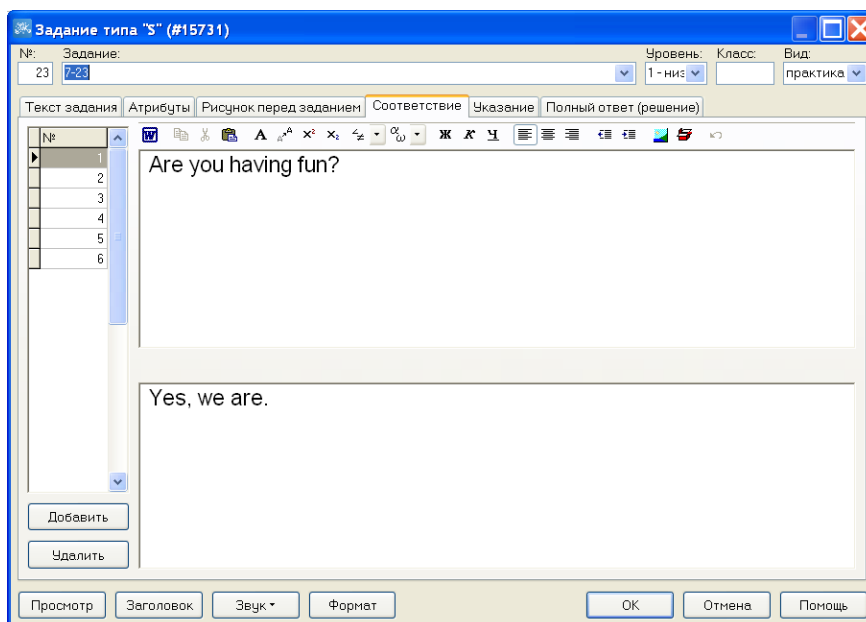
Задание типа "S" (#15731)

№: 23
Задание: 7-23
Уровень: 1 - низ
Класс:
Вид: практика

Текст задания | Атрибуты | Рисунок перед заданием | Соответствие | Указание | Полный ответ (решение)

| № |
|---|
| 1 |
| 2 |
| 3 |
| 4 |
| 5 |
| 6 |

Ж К Ч

Are you having fun?

Yes, we are.

Добавить
Удалить

Просмотр | Заголовок | Звук | Формат | OK | Отмена | Помощь